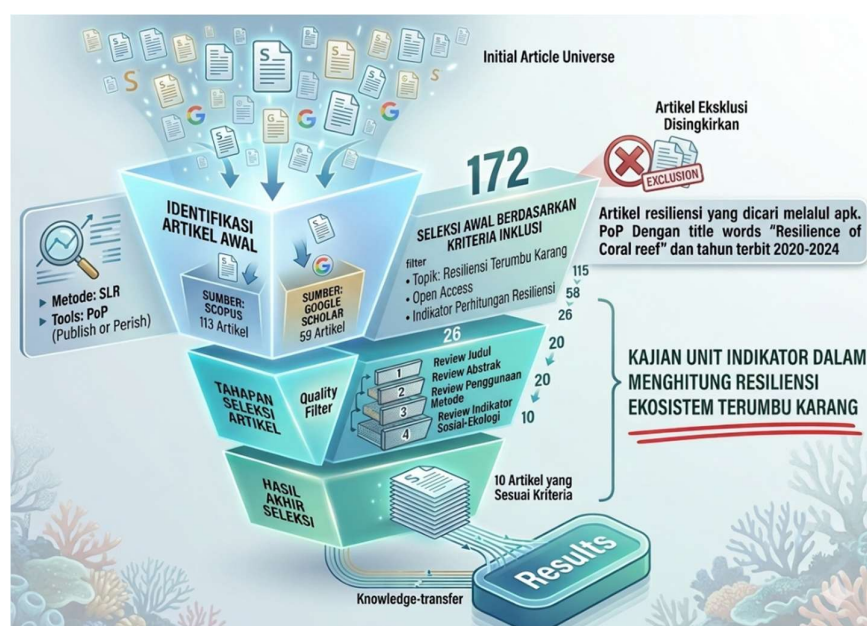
Initial Article Universe

Artikel Eksklusi Disingkirkan

EXCLUSION

172

IDENTIFIKASI ARTIKEL AWAL

Metode: SLR
Tools: PoP (Publish or Perish)

SUMBER: SCOPUS 113 Artikel

SUMBER: GOOGLE SCHOLAR 59 Artikel

SELEKSI AWAL BERDASARKAN KRITERIA INKLUSI

filter
• Topik: Resiliensi Terumbu Karang
• Open Access
• Indikator Perhitungan Resiliensi

115
58
26

Artikel resiliensi yang dicari melalui apk. PoP Dengan title words "Resilience of Coral reef" dan tahun terbit 2020-2024

26

TAHAPAN SELEKSI ARTIKEL

Quality Filter

1 Review Judul
2 Review Abstrak
Review Penggunaan Metode
3 Review Indikator Sosial-Ekologi
4

20
20
10

KAJIAN UNIT INDIKATOR DALAM MENGHITUNG RESILIENSI EKOSISTEM TERUMBU KARANG

HASIL AKHIR SELEKSI

10 Artikel yang Sesuai Kriteria

Results

Knowledge-transfer